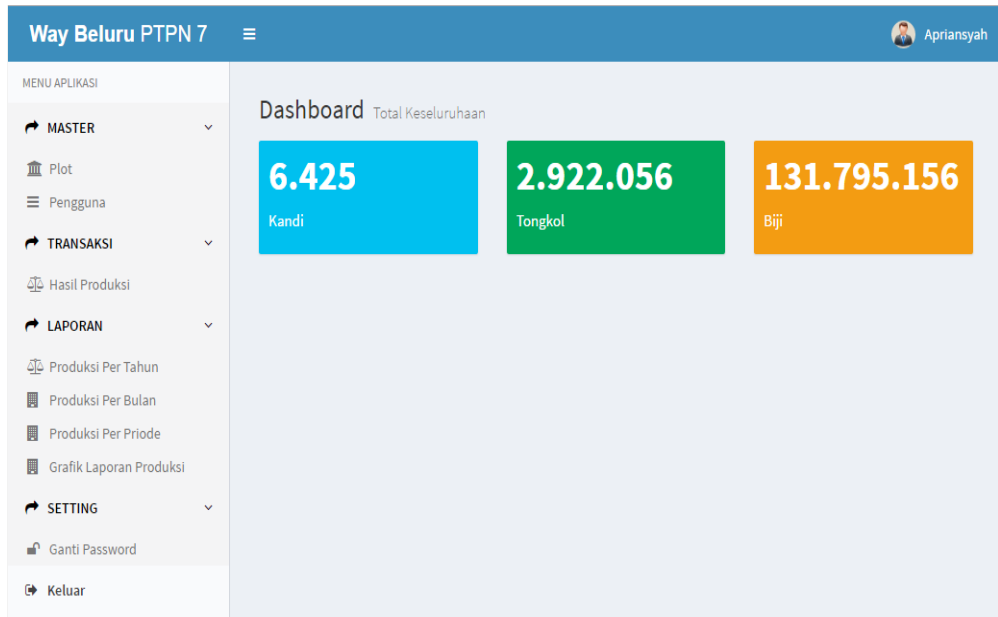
Way Beluru PTPN 7 ≡ Apriansyah

MENU APLIKASI

MASTER

Plot

Pengguna

TRANSAKSI

Hasil Produksi

LAPORAN

Produksi Per Tahun

Produksi Per Bulan

Produksi Per Priode

Grafik Laporan Produksi

SETTING

Ganti Password

Keluar

Dashboard Total Keseluruhaan

6.425
Kandi

2.922.056
Tongkol

131.795.156
Biji